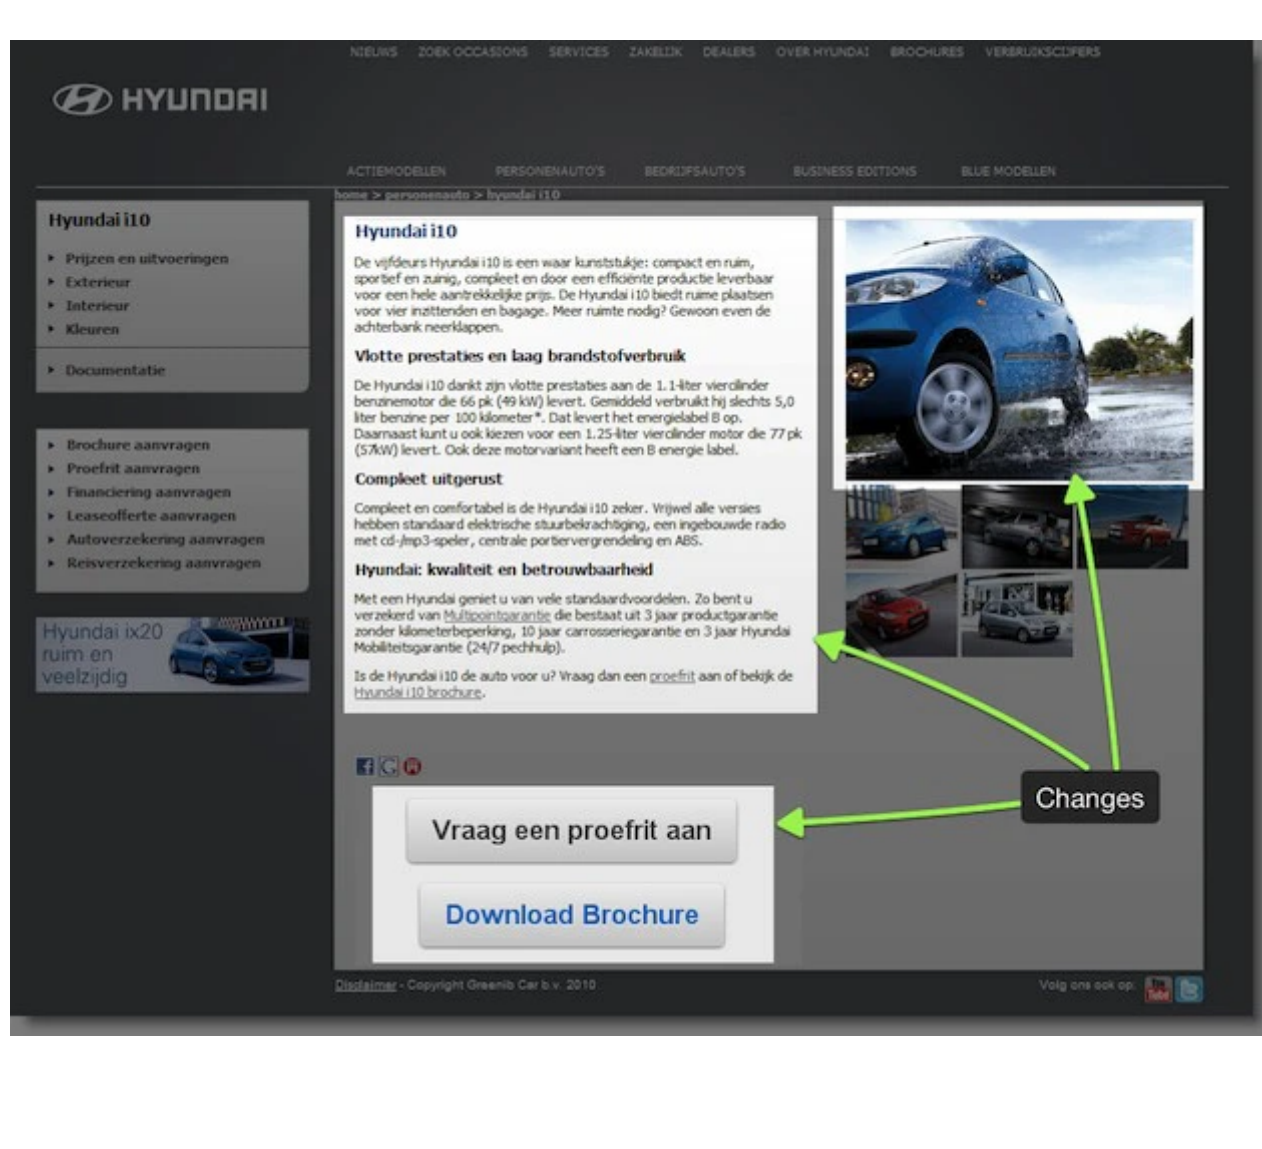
NIEUWS ZOEK OCCASIONS SERVICES ZAKELIJK DEALERS OVER HYUNDAI BROCHURES VERBRUIKSCIJFERS

HYUNDAI

ACTIEMODELLEN PERSONENAUTO'S BEDRIJFSAUTO'S BUSINESS EDITIONS BLUE MODELLEN

home > personenauto > hyundai i10

Hyundai i10

Prijzen en uitvoeringen
Exterieur
Interieur
Kleuren

Documentatie

Brochure aanvragen
Proefrit aanvragen
Financiering aanvragen
Leaseofferte aanvragen
Autoverzekering aanvragen
Reisverzekering aanvragen

Hyundai ix20 ruim en veelzijdig

Hyundai i10

De vijfdeurs Hyundai i10 is een waar kunststukje: compact en ruim, sportief en zuinig, compleet en door een efficiënte productie leverbaar voor een hele aantrekkelijke prijs. De Hyundai i10 biedt ruime plaatsen voor vier inzittenden en bagage. Meer ruimte nodig? Gewoon even de achterbank neerklappen.

Vlotte prestaties en laag brandstofverbruik

De Hyundai i10 dankt zijn vlotte prestaties aan de 1.1-liter viercilinder benzinemotor die 66 pk (49 kW) levert. Gemiddeld verbruikt hij slechts 5,0 liter benzine per 100 kilometer*. Dat levert het energielabel B op. Daarnaast kunt u ook kiezen voor een 1.25-liter viercilinder motor die 77 pk (57kW) levert. Ook deze motorvariant heeft een B energie label.

Compleet uitgerust

Compleet en comfortabel is de Hyundai i10 zeker. Vrijwel alle versies hebben standaard elektrische stuurbekrachtiging, een ingebouwde radio met cd-/mp3-speler, centrale portiervergrendeling en ABS.

Hyundai: kwaliteit en betrouwbaarheid

Met een Hyundai geniet u van vele standaardvoordelen. Zo bent u verzekerd van Multipointgarantie die bestaat uit 3 jaar productgarantie zonder kilometerbeperking, 10 jaar carrosseriegarantie en 3 jaar Hyundai Mobiliteitsgarantie (24/7 pechhulp).

Is de Hyundai i10 de auto voor u? Vraag dan een proefrit aan of bekijk de Hyundai i10 brochure.

Changes

Vraag een proefrit aan

Download Brochure

Disclaimer - Copyright Greenib Car b.v. 2010

Volg ons ook op: